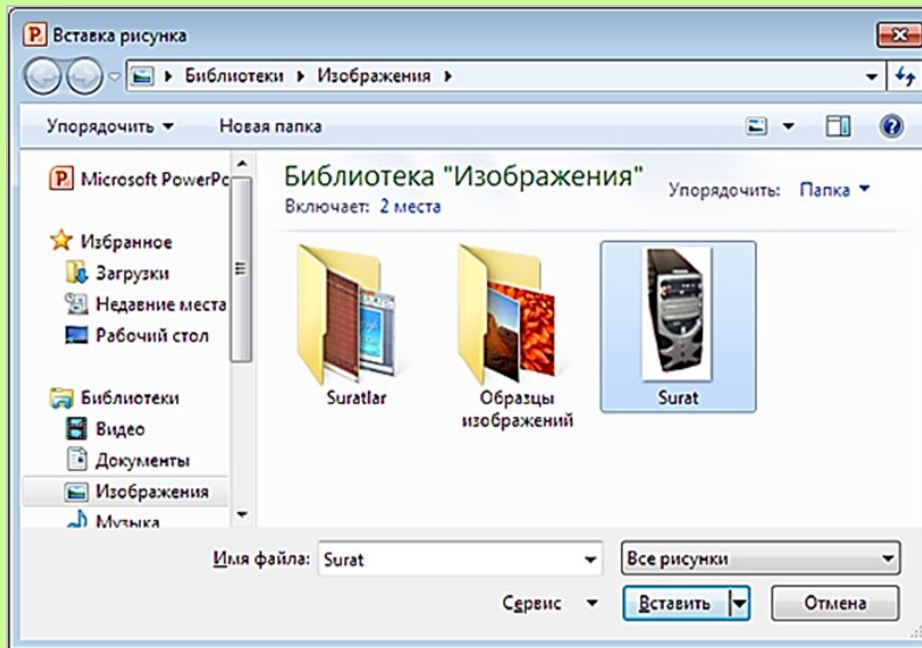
Вставка рисунка

Библиотеки ▸ Изображения ▸

Упорядочить ▾ Новая папка

Microsoft PowerPo

Избранное
Загрузки
Недавние места
Рабочий стол

Библиотеки
Видео
Документы
Изображения
Музыка

Библиотека "Изображения"
Включает: 2 места

Упорядочить: Папка ▾

Suratlar

Образцы изображений

Surat

Имя файла: Surat

Все рисунки

Сервис ▾

Вставить

Отмена